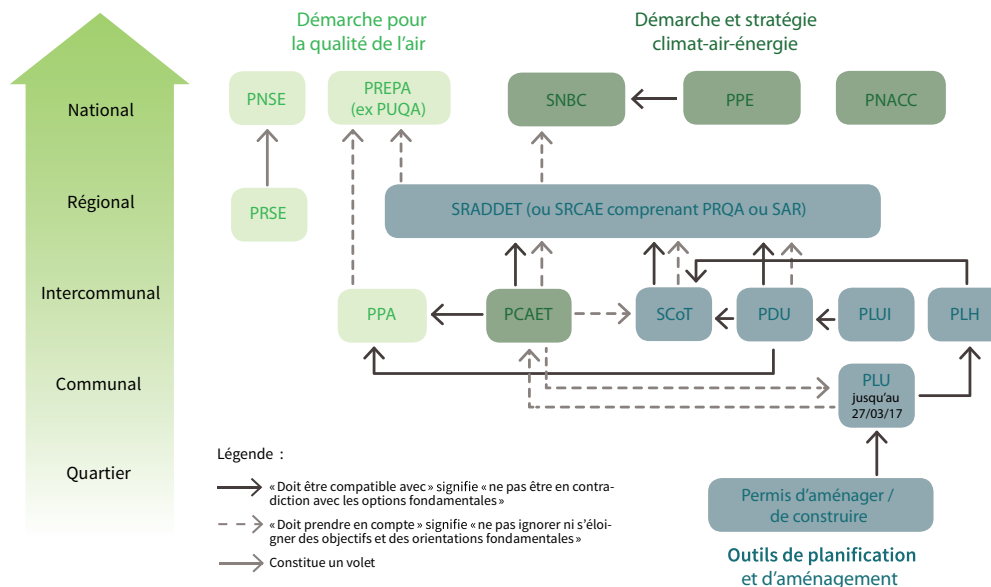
National

Régional

Intercommunal

Communal

Quartier

Démarche pour la qualité de l'air

Démarche et stratégie climat-air-énergie

PNSE

PREPA (ex PUQA)

SNBC

PPE

PNACC

PRSE

SRADDET (ou SRCAE comprenant PRQA ou SAR)

PPA

PCAET

SCoT

PDU

PLUI

PLH

PLU jusqu'au 27/03/17

Permis d'aménager / de construire

Outils de planification et d'aménagement

Légende :

« Doit être compatible avec » signifie « ne pas être en contradiction avec les options fondamentales »

« Doit prendre en compte » signifie « ne pas ignorer ni s'éloigner des objectifs et des orientations fondamentales »

Constitue un volet